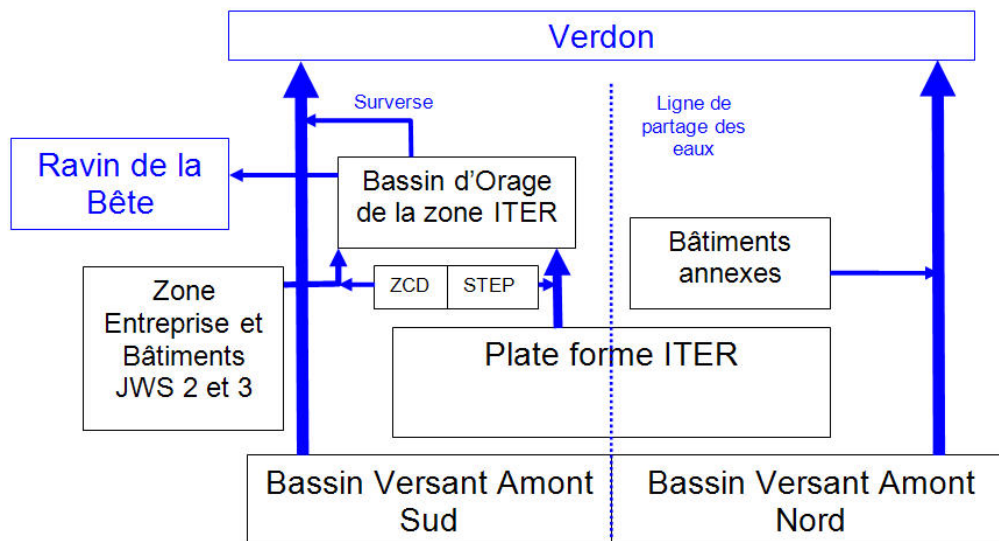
Verdon

Surverse

Ligne de partage des eaux

Ravin de la Bête

Bassin d’Orage de la zone ITER

Bâtiments annexes

Zone Entreprise et Bâtiments JWS 2 et 3

ZCD

STEP

Plate forme ITER

Bassin Versant Amont Sud

Bassin Versant Amont Nord